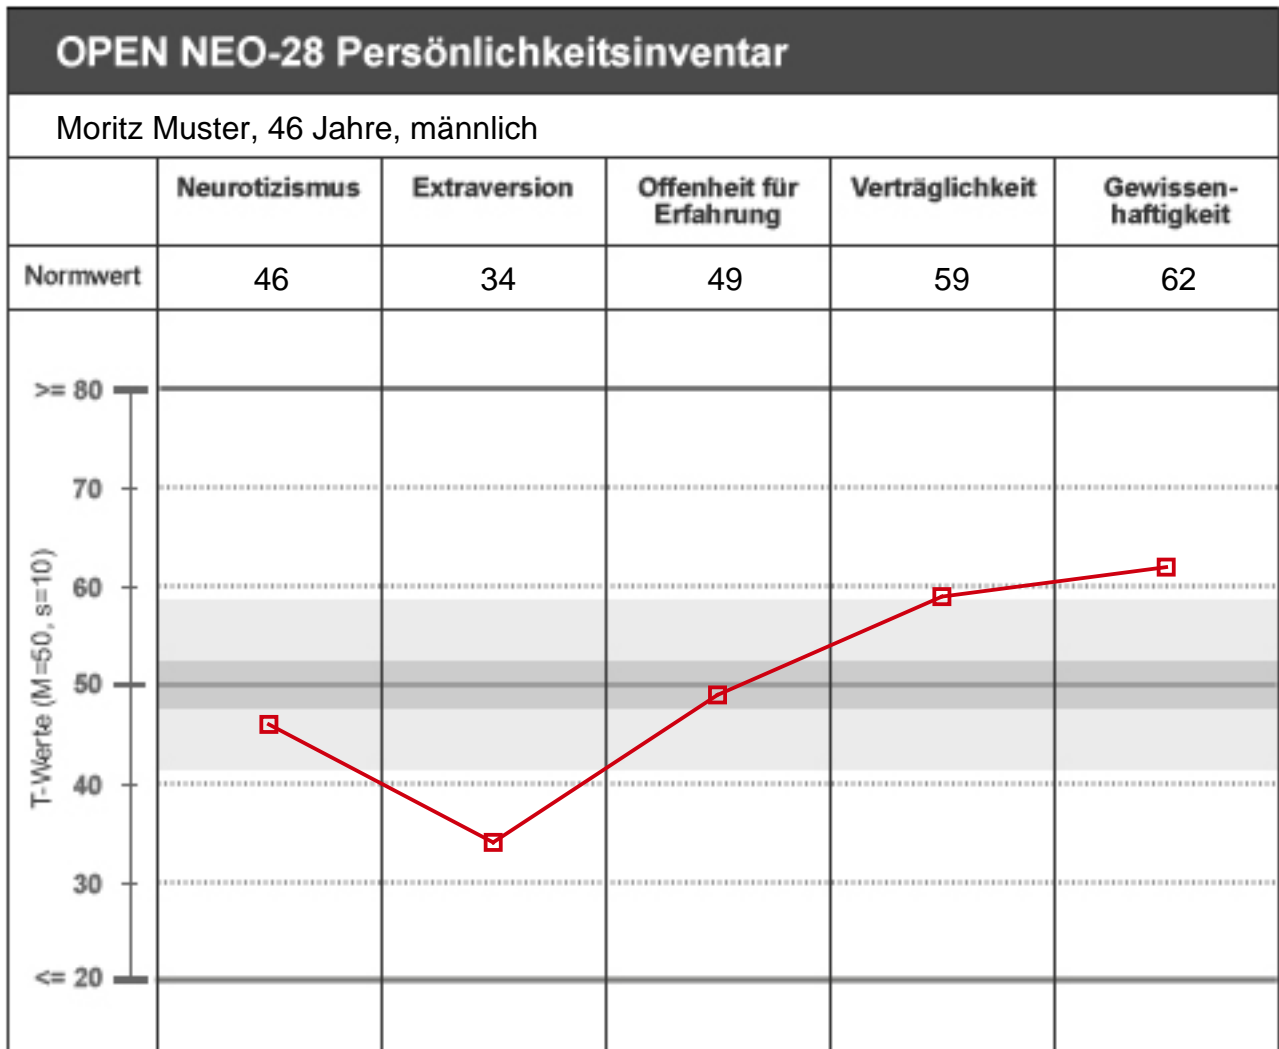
OPEN NEO-28 Persönlichkeitsinventar

Moritz Muster, 46 Jahre, männlich

| | Neurotizismus | Extraversion | Offenheit für Erfahrung | Verträglichkeit | Gewissenhaftigkeit |
|---|---|---|---|---|---|
| Normwert | 46 | 34 | 49 | 59 | 62 |

>= 80
70
60
50
40
30
<= 20
T-Werte (M=50, s=10)